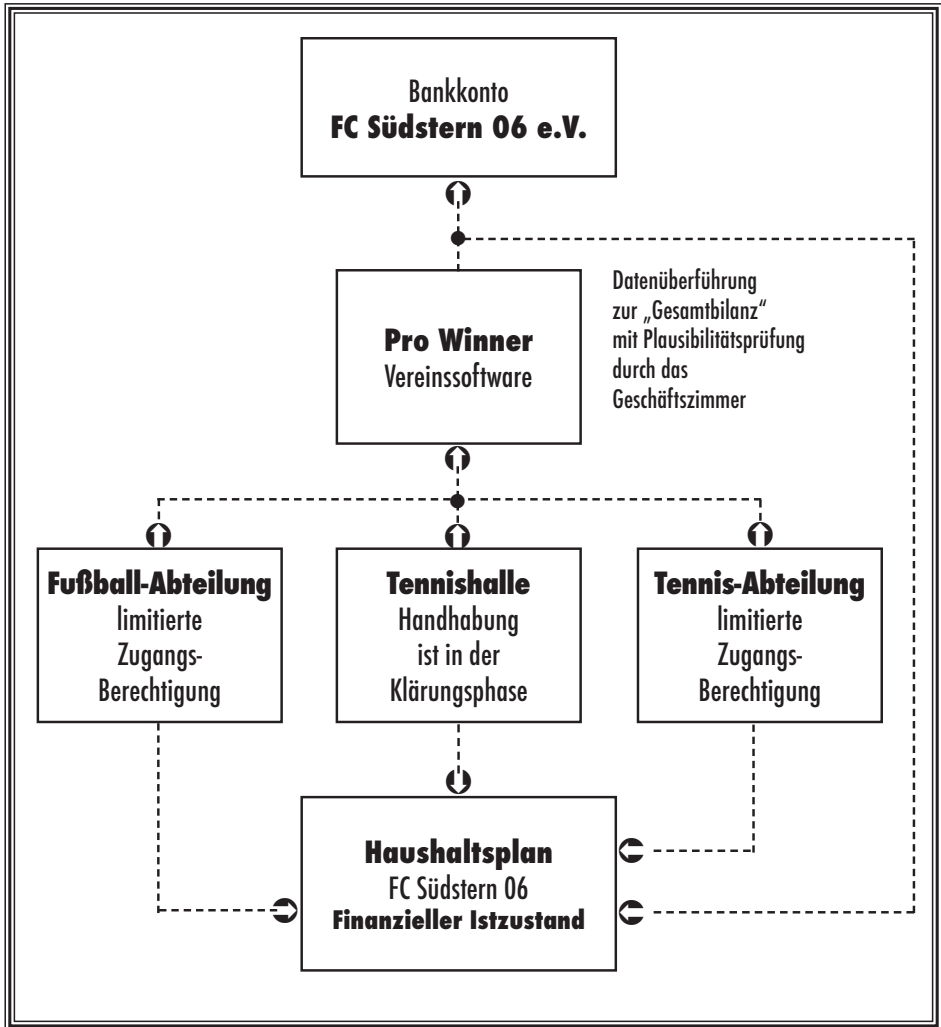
Bankkonto
**FC Südstern 06 e.V.**

Datenüberführung zur „Gesamtbilanz" mit Plausibilitätsprüfung durch das Geschäftszimmer

**Pro Winner**
Vereinssoftware

**Fußball-Abteilung**
limitierte Zugangs-Berechtigung

**Tennishalle**
Handhabung ist in der Klärungsphase

**Tennis-Abteilung**
limitierte Zugangs-Berechtigung

**Haushaltsplan**
FC Südstern 06
**Finanzieller Istzustand**